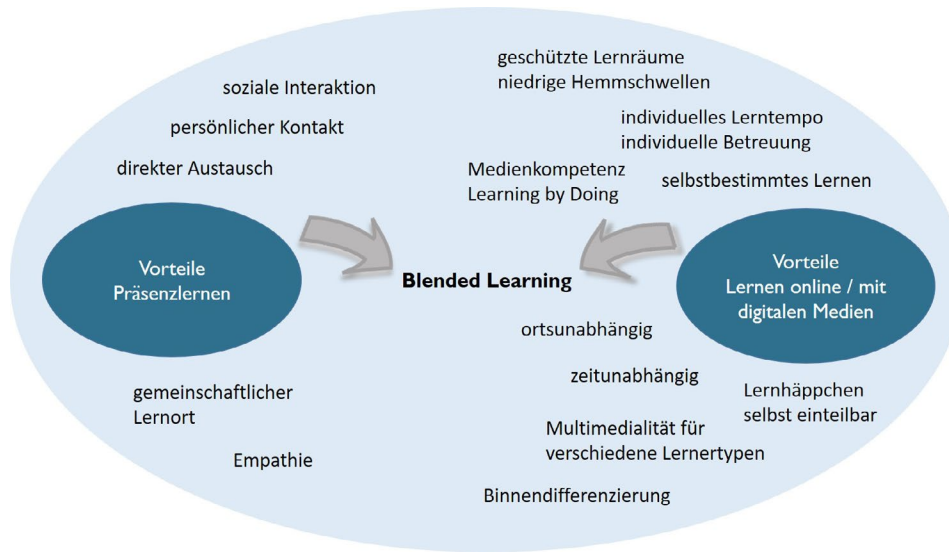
soziale Interaktion

persönlicher Kontakt

direkter Austausch

geschützte Lernräume
niedrige Hemmschwellen

individuelles Lerntempo
individuelle Betreuung

Medienkompetenz
Learning by Doing

selbstbestimmtes Lernen

Vorteile
Präsenzlernen

Blended Learning

Vorteile
Lernen online / mit digitalen Medien

ortsunabhängig

zeitunabhängig

Lernhäppchen
selbst einteilbar

gemeinschaftlicher
Lernort

Multimedialität für
verschiedene Lernertypen

Empathie

Binnendifferenzierung